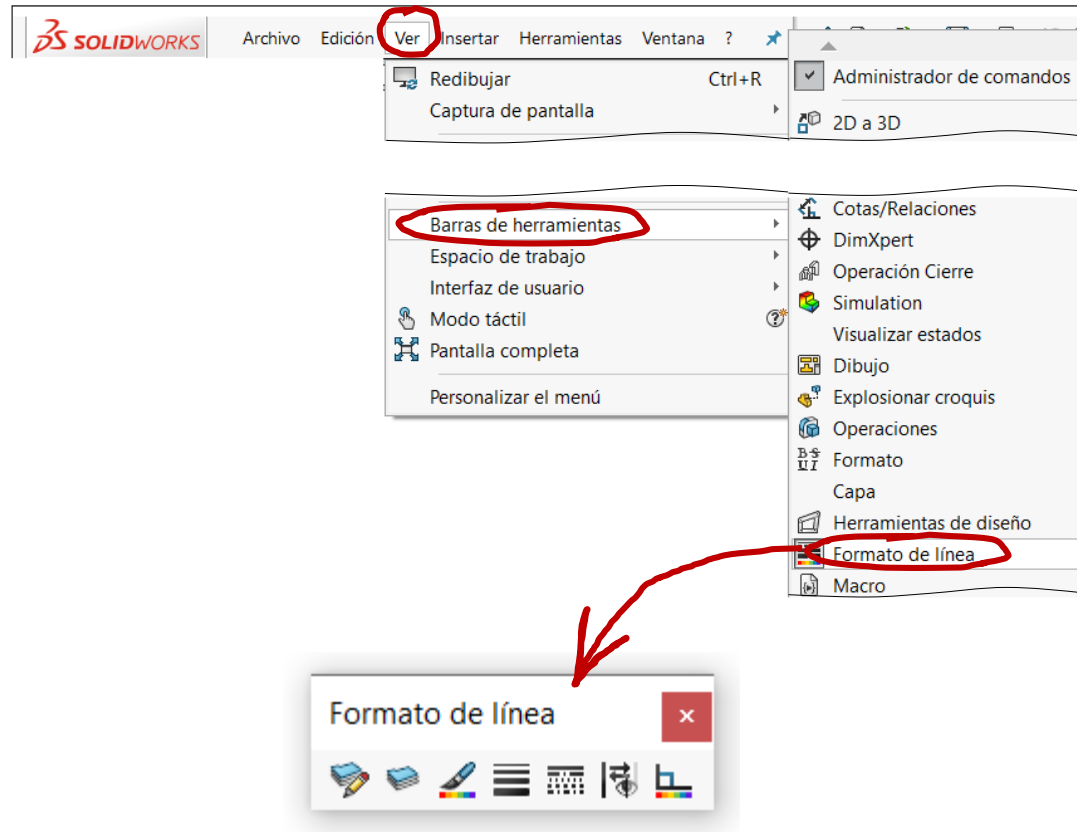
SOLIDWORKS Archivo Edición Ver Insertar Herramientas Ventana ?

Redibujar Ctrl+R
Captura de pantalla

Administrador de comandos
2D a 3D

Barras de herramientas
Espacio de trabajo
Interfaz de usuario
Modo táctil
Pantalla completa
Personalizar el menú

Cotas/Relaciones
DimXpert
Operación Cierre
Simulation
Visualizar estados
Dibujo
Explosionar croquis
Operaciones
Formato
Capa
Herramientas de diseño
Formato de línea
Macro

Formato de línea